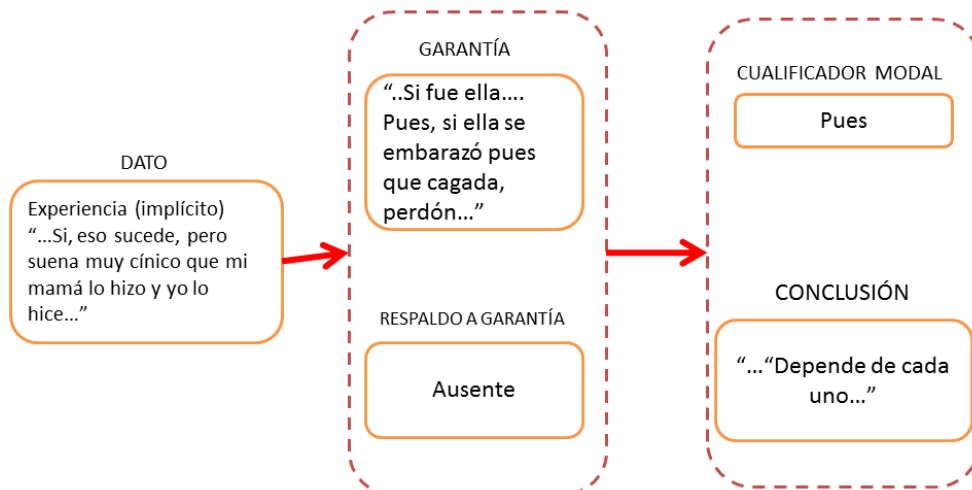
DATO

Experiencia (implícito) "…Si, eso sucede, pero suena muy cínico que mi mamá lo hizo y yo lo hice…"

GARANTÍA

"..Si fue ella…. Pues, si ella se embarazó pues que cagada, perdón…"

RESPALDO A GARANTÍA

Ausente

CUALIFICADOR MODAL

Pues

CONCLUSIÓN

"…"Depende de cada uno…"